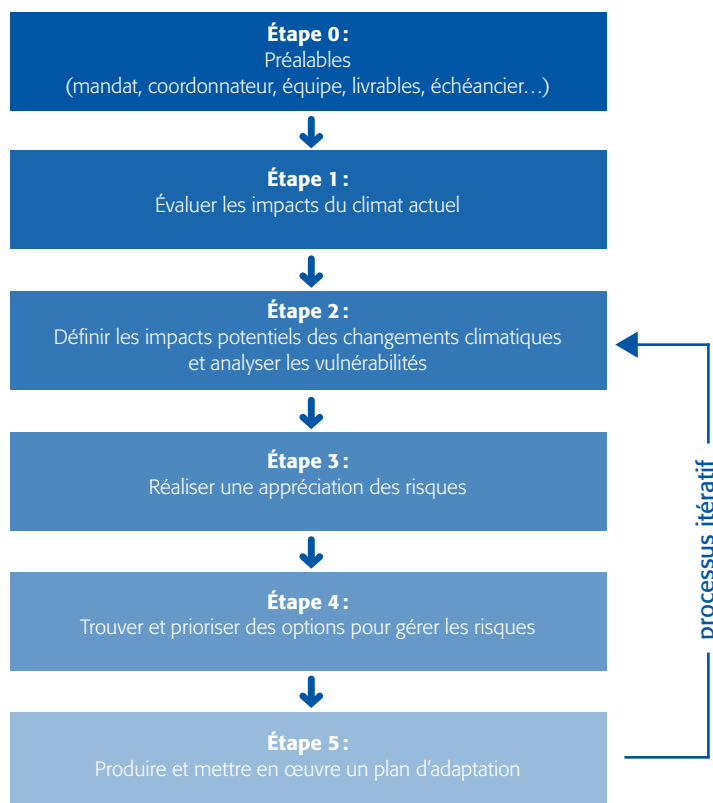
Étape 0 :
Préalables
(mandat, coordonnateur, équipe, livrables, échéancier…)

Étape 1 :
Évaluer les impacts du climat actuel

Étape 2 :
Définir les impacts potentiels des changements climatiques et analyser les vulnérabilités

Étape 3 :
Réaliser une appréciation des risques

Étape 4 :
Trouver et prioriser des options pour gérer les risques

Étape 5 :
Produire et mettre en œuvre un plan d'adaptation

processus itératif